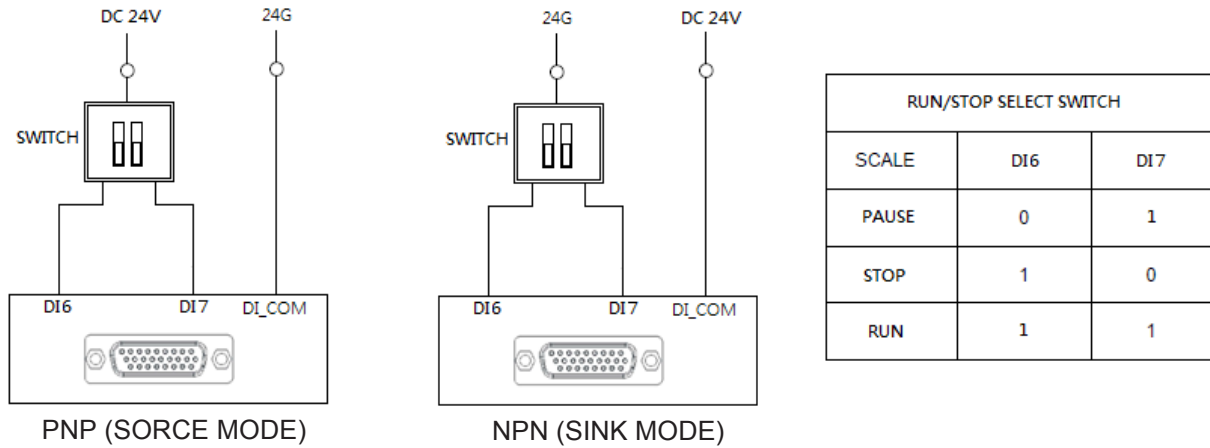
DC 24V

24G

SWITCH

DI6

DI7

DI_COM

PNP (SORCE MODE)

24G

DC 24V

SWITCH

DI6

DI7

DI_COM

NPN (SINK MODE)

| RUN/STOP SELECT SWITCH | | |
|---|---|---|
| SCALE | DI6 | DI7 |
| PAUSE | 0 | 1 |
| STOP | 1 | 0 |
| RUN | 1 | 1 |